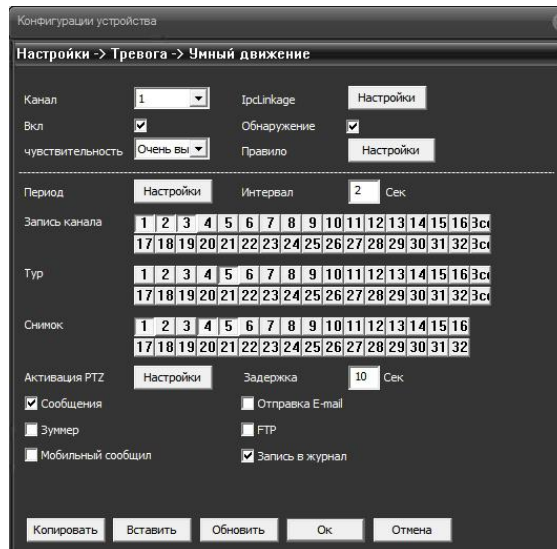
Конфигурации устройства

Настройки -> Тревога -> Умный движение

Канал 1
IpcLinkage Настройки
Вкл
Обнаружение
чувствительность Очень вы
Правило Настройки

Период Настройки
Интервал 2 Сек

Запись канала
1 2 3 4 5 6 7 8 9 10 11 12 13 14 15 16 3c
17 18 19 20 21 22 23 24 25 26 27 28 29 30 31 32 3c

Тур
1 2 3 4 5 6 7 8 9 10 11 12 13 14 15 16 3c
17 18 19 20 21 22 23 24 25 26 27 28 29 30 31 32 3c

Снимок
1 2 3 4 5 6 7 8 9 10 11 12 13 14 15 16
17 18 19 20 21 22 23 24 25 26 27 28 29 30 31 32

Активация PTZ Настройки
Задержка 10 Сек

Сообщения
Отправка E-mail
Зуммер
FTP
Мобильный сообщил
Запись в журнал

Копировать Вставить Обновить Ок Отмена